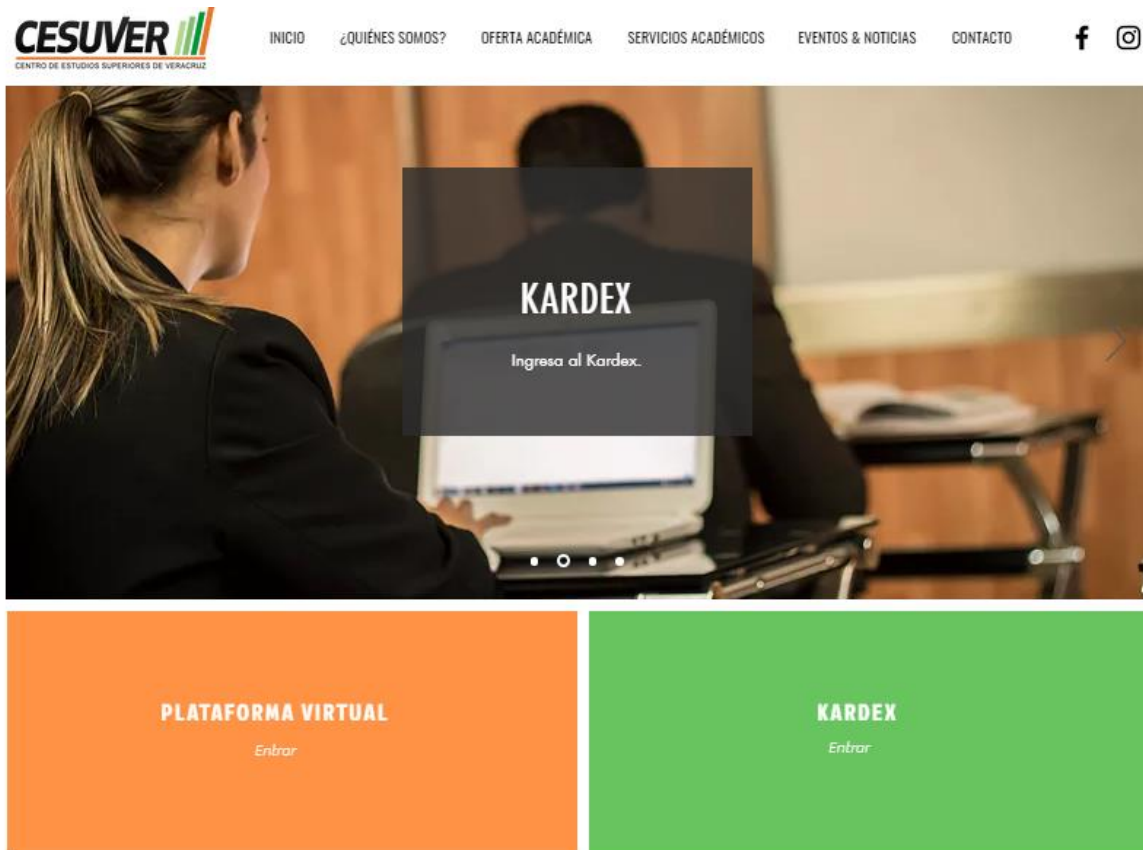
CESUVER
CENTRO DE ESTUDIOS SUPERIORES DE VERACRUZ

INICIO ¿QUIÉNES SOMOS? OFERTA ACADÉMICA SERVICIOS ACADÉMICOS EVENTOS & NOTICIAS CONTACTO

KARDEX

Ingresa al Kardex.

PLATAFORMA VIRTUAL

Entrar

KARDEX

Entrar